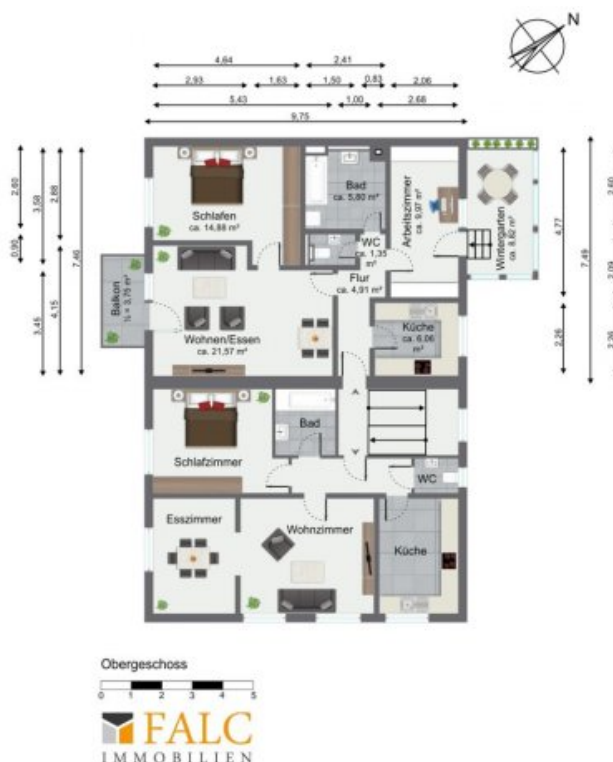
N

4,84
2,41
2,93
1,63
1,50
0,83
2,06
5,43
1,00
2,68
9,75

2,60
3,59
2,88
0,80
7,45
3,45
4,15

Schlafen
ca. 14,88 m²

Bad
ca. 5,80 m²

WC
ca. 1,35 m²

Arbeitszimmer
ca. 9,07 m²

Wintergarten
ca. 6,82 m²

Balkon
(½ = 3,75 m²)

Flur
ca. 4,91 m²

Wohnen/Essen
ca. 21,57 m²

Küche
ca. 6,06 m²

4,77
7,49
2,26
2,60
3,09
3,36

Schlafzimmer

Bad

WC

Esszimmer

Wohnzimmer

Küche

Obergeschoss
0 1 2 3 4 5

FALC
IMMOBILIEN